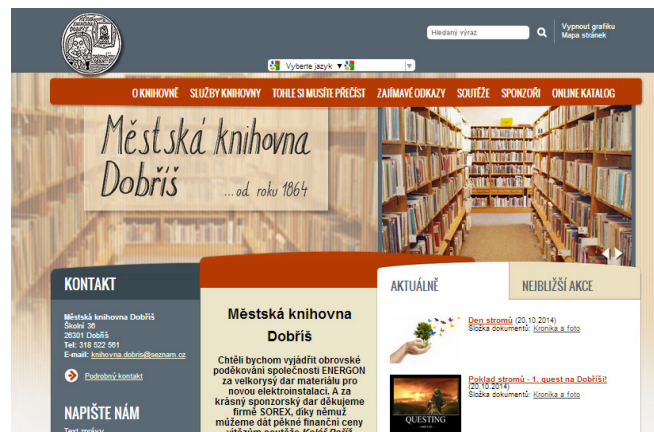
Hledaný výraz

Vypnout grafiku
Mapa stránek

Vyberte jazyk ▼

O KNIHOVNĚ SLUŽBY KNIHOVNY TOHLE SI MUSÍTE PŘEČÍST ZAJÍMAVÉ ODKAZY SOUTĚŽE SPONZOŘI ONLINE KATALOG

Městská knihovna Dobříš ...od roku 1864

KONTAKT

Městská knihovna Dobříš
Školní 36
26301 Dobříš
Tel: 318 522 561
E-mail: knihovna.dobris@seznam.cz

Podrobný kontakt

NAPIŠTE NÁM

Text zprávy

Městská knihovna Dobříš

Chtěli bychom vyjádřit obrovské poděkování společnosti ENERGON za velkorysý dar materiálu pro novou elektroinstalaci. A za krásný sponzorský dar děkujeme firmě SOREX, díky němuž můžeme dát pěkné finanční ceny vítězům soutěže Kolář Dobříš

AKTUÁLNĚ

NEJBLIŽŠÍ AKCE

Den stromů (20.10.2014)
Složka dokumentů: Kronika a foto

Poklad stromů - 1. quest na Dobříši! (20.10.2014)
Složka dokumentů: Kronika a foto

QUESTING